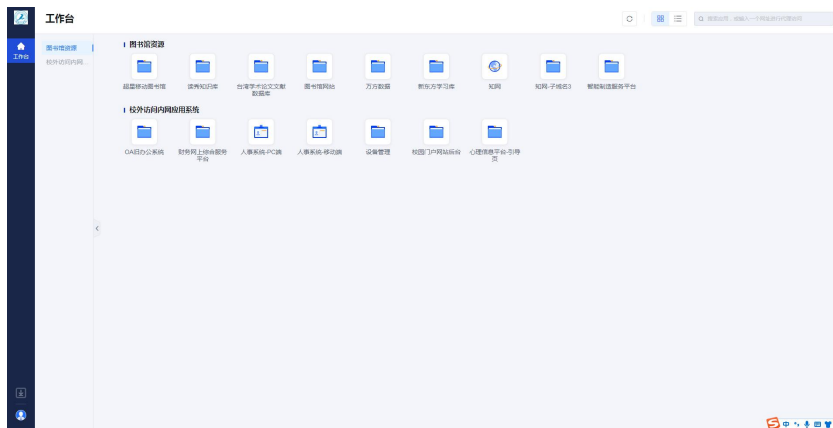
工作台

工作台

图书馆资源
校外访问内网...

图书馆资源

超星移动图书馆
读秀知识库
台湾学术论文文献数据库
图书馆网站
万方数据
新东方学习库
知网
知网-子域名3
智能制造服务平台

校外访问内网应用系统

OA协办公系统
财务网上综合服务平台
人事系统-PC端
人事系统-移动端
设备管理
校园门户网站后台
心理信息平台-引导页

Q 搜索应用，或输入一个网址进行访问

S 中